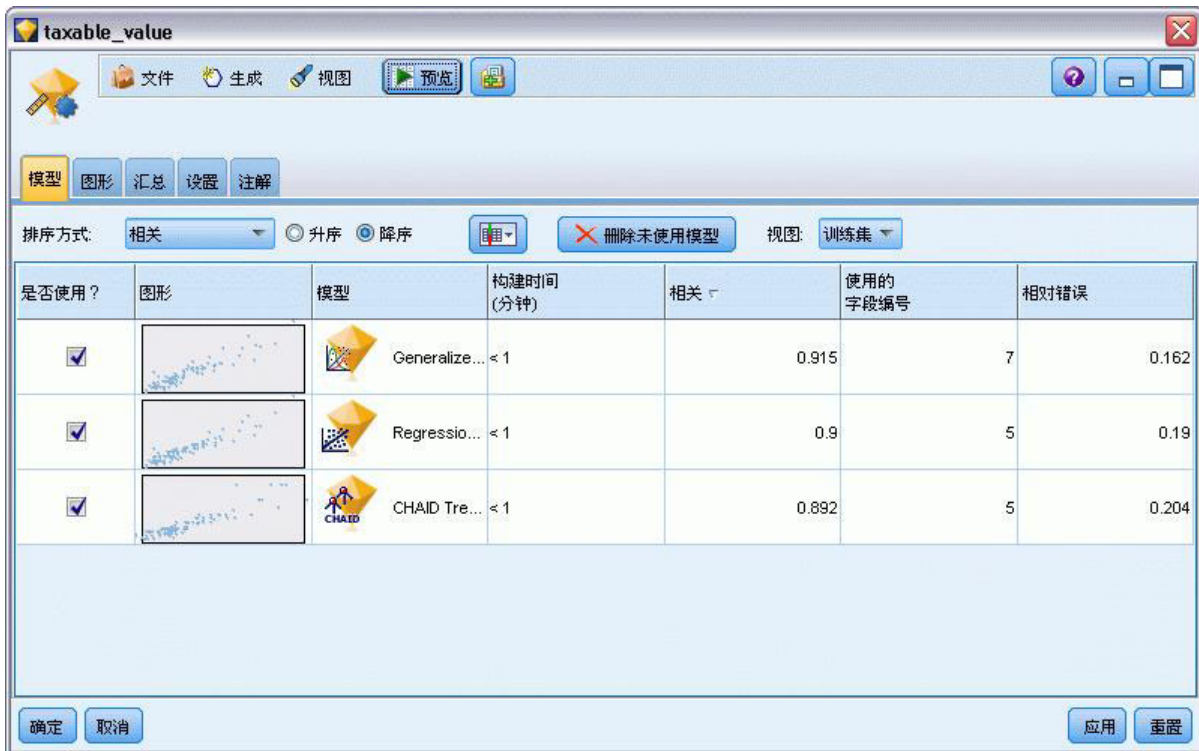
taxable_value

文件 生成 视图 预览

模型 图形 汇总 设置 注解

排序方式: 相关 升序 降序 删除未使用模型 视图: 训练集

| 是否使用？ | 图形 | 模型 | 构建时间 (分钟) | 相关 | 使用的 字段编号 | 相对错误 |
|---|---|---|---|---|---|---|
| ✓ | | Generalize... | < 1 | 0.915 | 7 | 0.162 |
| ✓ | | Regressio... | < 1 | 0.9 | 5 | 0.19 |
| ✓ | | CHAID Tre... | < 1 | 0.892 | 5 | 0.204 |

CHAID

确定 取消 应用 重置